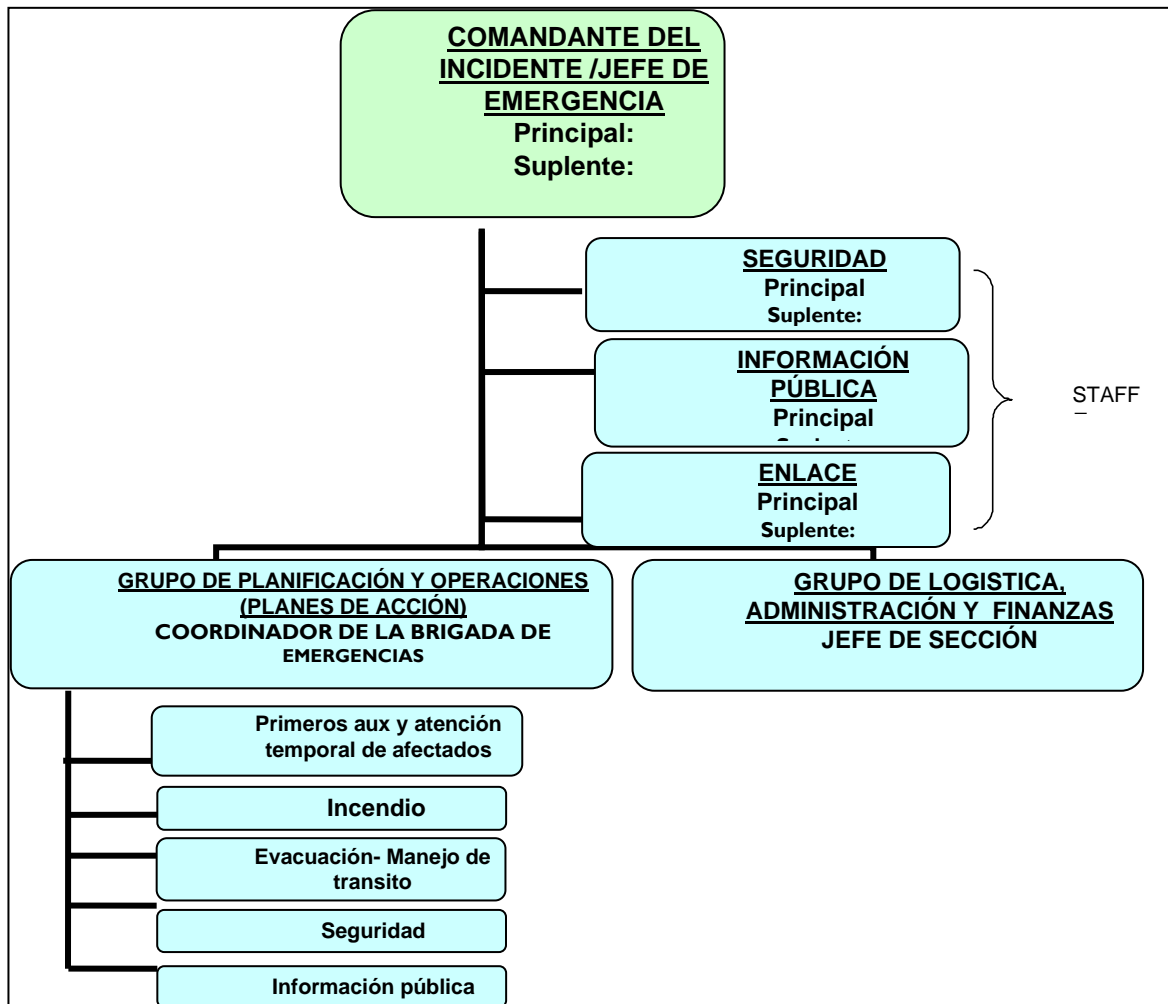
COMANDANTE DEL INCIDENTE /JEFE DE EMERGENCIA
Principal:
Suplente:

SEGURIDAD
Principal
Suplente:

INFORMACIÓN PÚBLICA
Principal
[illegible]

ENLACE
Principal
Suplente:

STAFF

GRUPO DE PLANIFICACIÓN Y OPERACIONES (PLANES DE ACCIÓN)
COORDINADOR DE LA BRIGADA DE EMERGENCIAS

GRUPO DE LOGISTICA, ADMINISTRACIÓN Y FINANZAS
JEFE DE SECCIÓN

Primeros aux y atención temporal de afectados

Incendio

Evacuación- Manejo de transito

Seguridad

Información pública